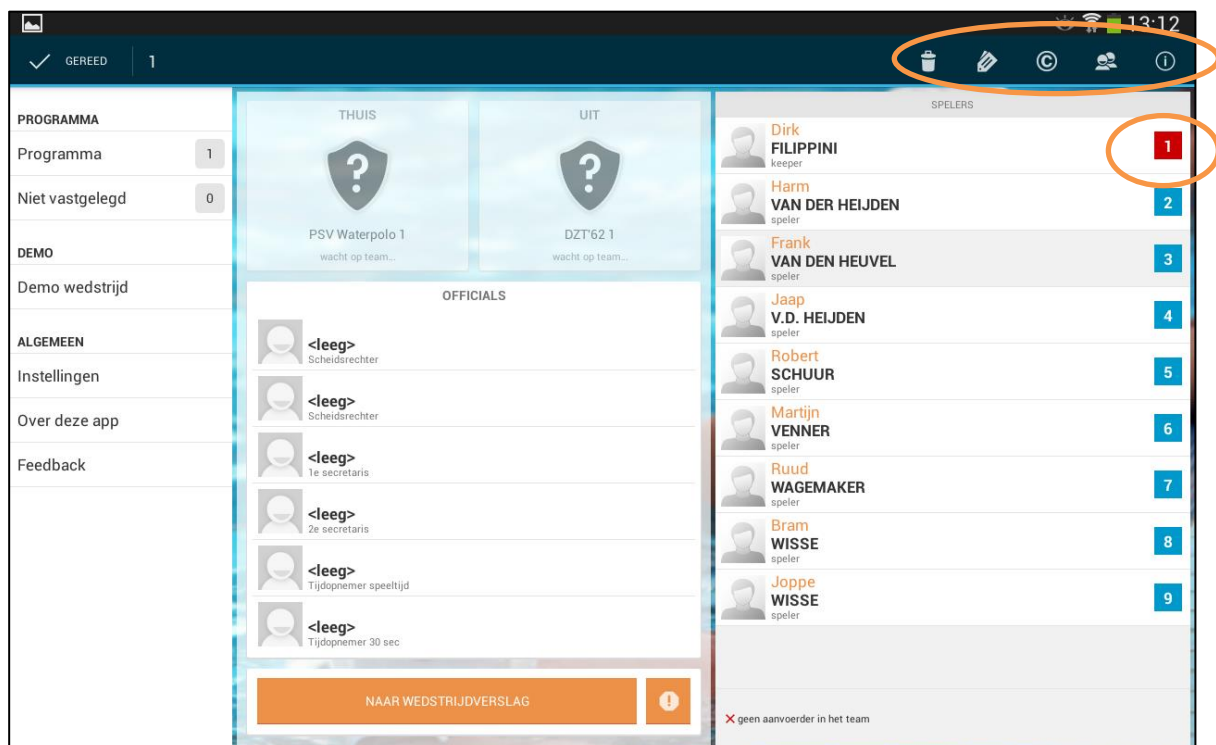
13:12

GEREED 1

PROGRAMMA
Programma 1
Niet vastgelegd 0

DEMO
Demo wedstrijd

ALGEMEEN
Instellingen
Over deze app
Feedback

THUIS
PSV Waterpolo 1
wacht op team...

UIT
DZT'62 1
wacht op team...

OFFICIALS
<leeg>
Scheidsrechter
<leeg>
Scheidsrechter
<leeg>
1e secretaris
<leeg>
2e secretaris
<leeg>
Tijdopnemer speeltijd
<leeg>
Tijdopnemer 30 sec

NAAR WEDSTRIJDVERSLAG

SPELERS
Dirk
FILIPPINI
keeper
1
Harm
VAN DER HEIJDEN
speler
2
Frank
VAN DEN HEUVEL
speler
3
Jaap
V.D. HEIJDEN
speler
4
Robert
SCHUUR
speler
5
Martijn
VENNER
speler
6
Ruud
WAGEMAKER
speler
7
Bram
WISSE
speler
8
Joppe
WISSE
speler
9

✕ geen aanvoerder in het team